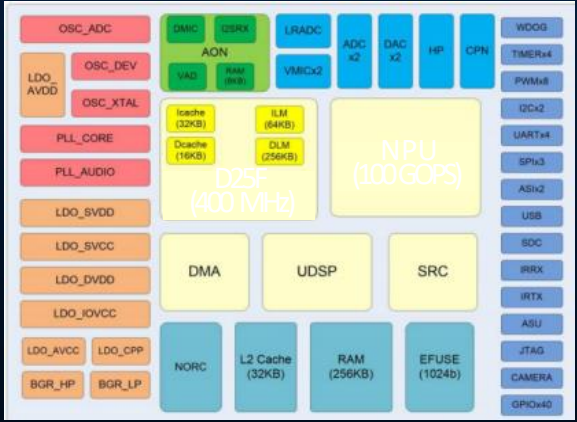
OSC_ADC
LDO_AVDD
OSC_DEV
OSC_XTAL
PLL_CORE
PLL_AUDIO
LDO_SVDD
LDO_SVCC
LDO_DVDD
LDO_IOVCC
LDO_AVCC
LDO_CPP
BGR_HP
BGR_LP

DMIC
I2SRX
AON
VAD
RAM (8KB)
LRADC
VMICx2
ADC x2
DAC x2
HP
CPN

Icache (32KB)
ILM (64KB)
Dcache (16KB)
DLM (256KB)
D25F (400 MHz)

NPU (100 GOPS)

DMA
UDSP
SRC

NORC
L2 Cache (32KB)
RAM (256KB)
EFUSE (1024b)

WDOG
TIMERx4
PWMx8
I2Cx2
UARTx4
SPIx3
ASIx2
USB
SDC
IRRX
IRTX
ASU
JTAG
CAMERA
GPIOx40